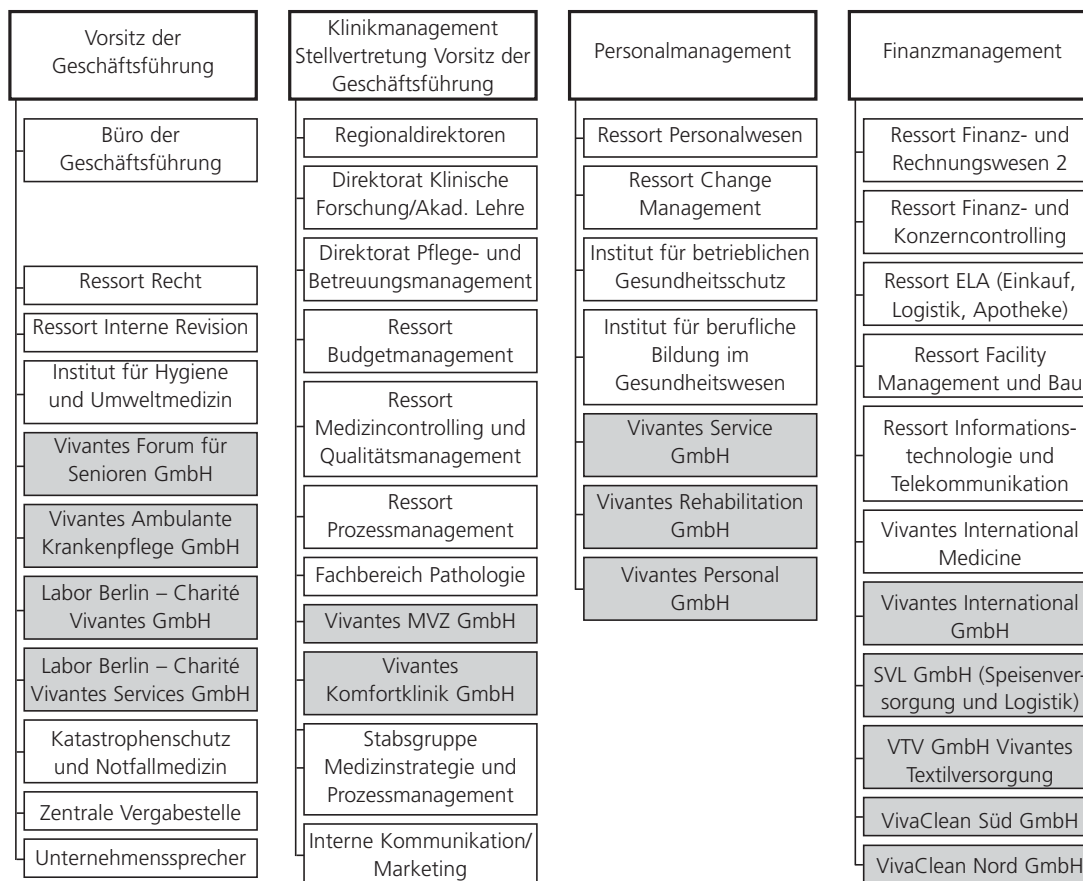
Vorsitz der Geschäftsführung

Büro der Geschäftsführung

Ressort Recht

Ressort Interne Revision

Institut für Hygiene und Umweltmedizin

Vivantes Forum für Senioren GmbH

Vivantes Ambulante Krankenpflege GmbH

Labor Berlin – Charité Vivantes GmbH

Labor Berlin – Charité Vivantes Services GmbH

Katastrophenschutz und Notfallmedizin

Zentrale Vergabestelle

Unternehmenssprecher

Klinikmanagement Stellvertretung Vorsitz der Geschäftsführung

Regionaldirektoren

Direktorat Klinische Forschung/Akad. Lehre

Direktorat Pflege- und Betreuungsmanagement

Ressort Budgetmanagement

Ressort Medizincontrolling und Qualitätsmanagement

Ressort Prozessmanagement

Fachbereich Pathologie

Vivantes MVZ GmbH

Vivantes Komfortklinik GmbH

Stabsgruppe Medizinstrategie und Prozessmanagement

Interne Kommunikation/ Marketing

Personalmanagement

Ressort Personalwesen

Ressort Change Management

Institut für betrieblichen Gesundheitsschutz

Institut für berufliche Bildung im Gesundheitswesen

Vivantes Service GmbH

Vivantes Rehabilitation GmbH

Vivantes Personal GmbH

Finanzmanagement

Ressort Finanz- und Rechnungswesen 2

Ressort Finanz- und Konzerncontrolling

Ressort ELA (Einkauf, Logistik, Apotheke)

Ressort Facility Management und Bau

Ressort Informationstechnologie und Telekommunikation

Vivantes International Medicine

Vivantes International GmbH

SVL GmbH (Speisenversorgung und Logistik)

VTV GmbH Vivantes Textilversorgung

VivaClean Süd GmbH

VivaClean Nord GmbH